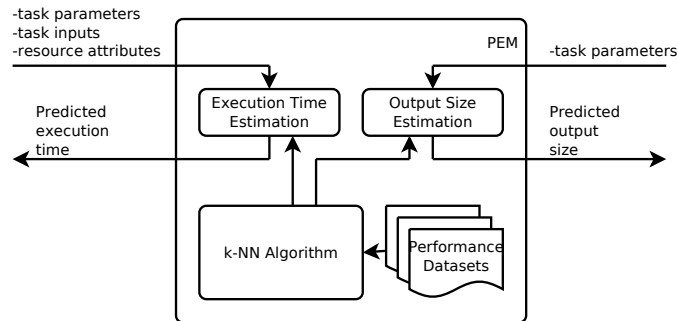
-task parameters
-task inputs
-resource attributes

PEM

-task parameters

Predicted execution time

Execution Time Estimation

Output Size Estimation

Predicted output size

k-NN Algorithm

Performance Datasets